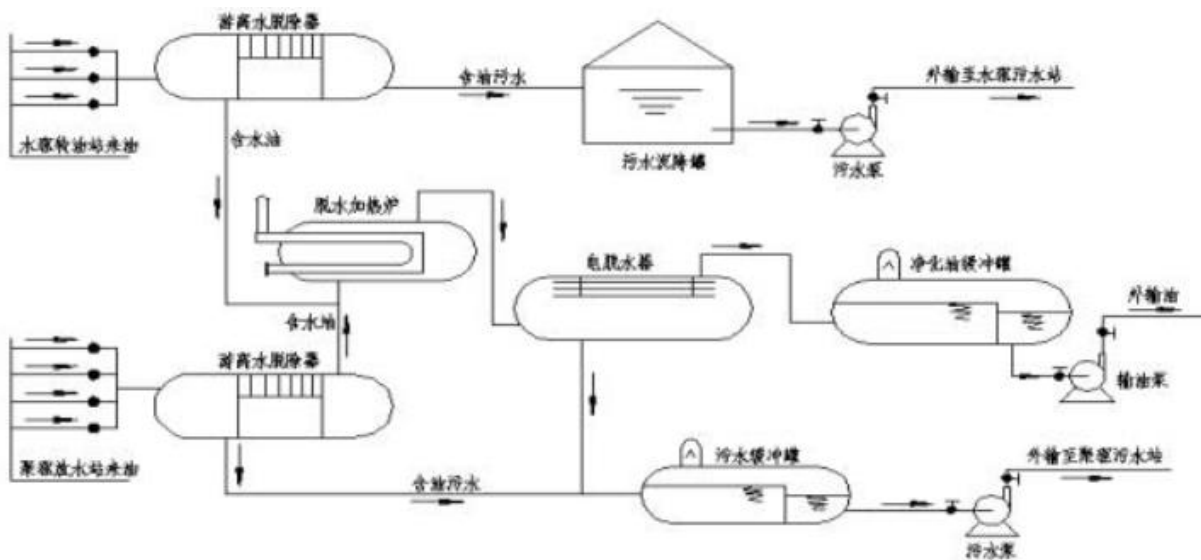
游离水脱除器

含油污水

外输至水驱污水站

水驱转油站来油

含水油

污水沉降罐

污水泵

脱水加热炉

电脱水器

净化油缓冲罐

外输油

含水油

游离水脱除器

输油泵

聚驱放水站来油

含油污水

污水缓冲罐

外输至聚驱污水站

污水泵